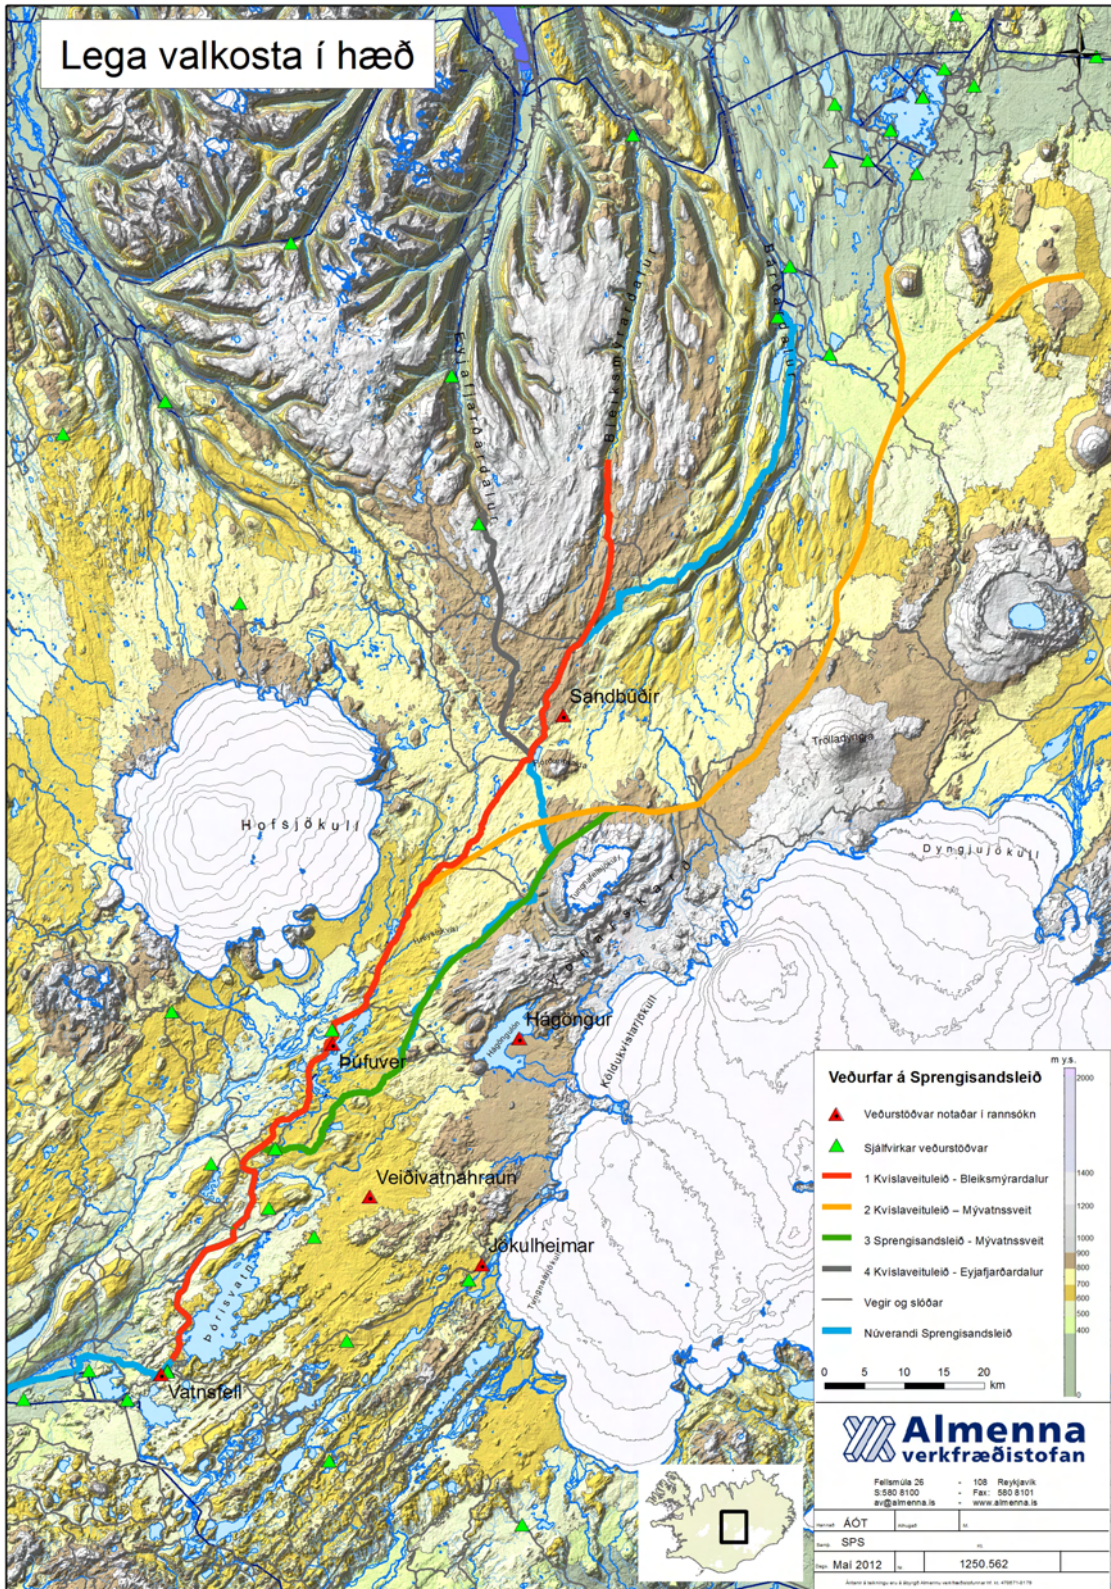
Lega valkosta í hæð

Eyjafjarðardalur
Bleiksmýrardalur
Bárðardalur
Sandbúðir
Trölladyngja
Hofsjökull
Dyngjujökull
Hágöngur
Köldukvíslarjökull
Þúfuver
Veiðivatnahraun
Jökulheimar
Þórisvatn
Vatnsfell

Veðurfar á Sprengisandsleið
Veðurstöðvar notaðar í rannsókn
Sjálfvirkar veðurstöðvar
1 Kvíslaveituleið - Bleiksmýrardalur
2 Kvíslaveituleið – Mývatnssveit
3 Sprengisandsleið - Mývatnssveit
4 Kvíslaveituleið - Eyjafjarðardalur
Vegir og slóðar
Núverandi Sprengisandsleið

m y.s.
2000
1400
1200
1000
900
800
700
600
500
400
0

0 5 10 15 20 km

Almenna verkfræðistofan
Fellsmúla 26 - 108 Reykjavík
S:580 8100 - Fax: 580 8101
av@almenna.is - www.almenna.is

ÁÓT
SPS
Maí 2012
1250.562